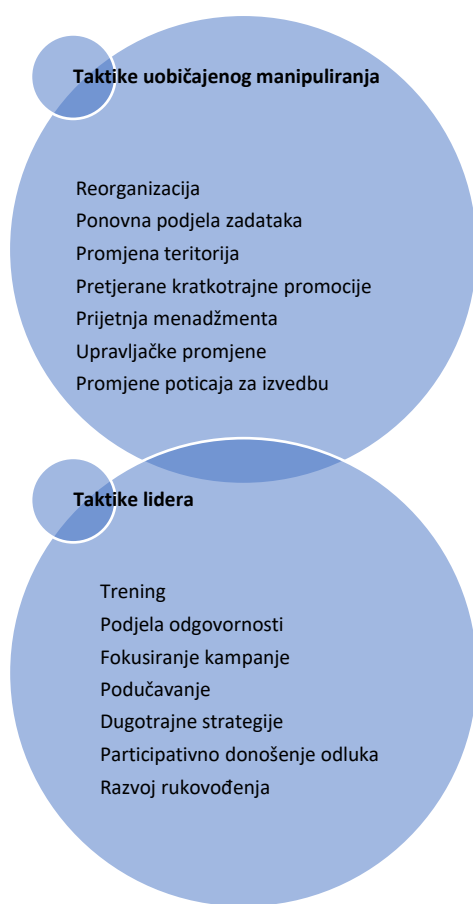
Taktike uobičajenog manipuliranja

Reorganizacija
Ponovna podjela zadataka
Promjena teritorija
Pretjerane kratkotrajne promocije
Prijetnja menadžmenta
Upravljačke promjene
Promjene poticaja za izvedbu

Taktike lidera

Trening
Podjela odgovornosti
Fokusiranje kampanje
Podučavanje
Dugotrajne strategije
Participativno donošenje odluka
Razvoj rukovođenja